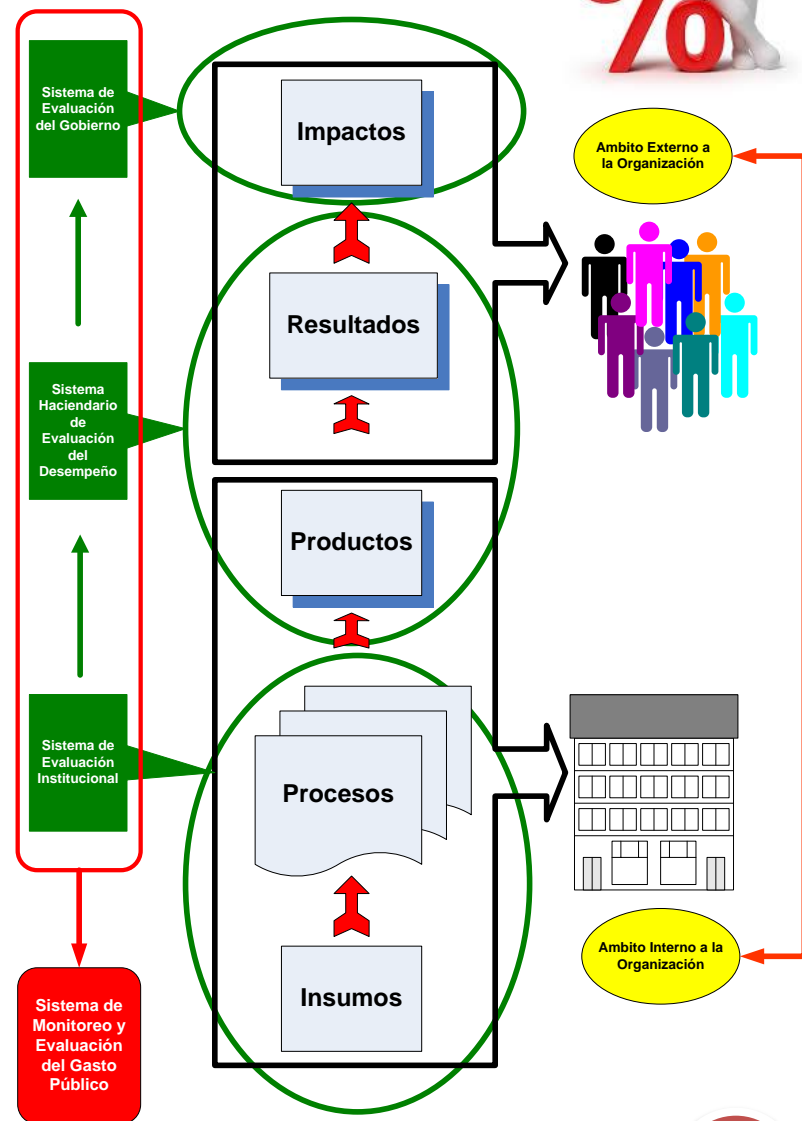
%

Sistema de Evaluación del Gobierno

Sistema Hacendario de Evaluación del Desempeño

Sistema de Evaluación Institucional

Sistema de Monitoreo y Evaluación del Gasto Público

Impactos

Resultados

Productos

Procesos

Insumos

Ambito Externo a la Organización

Ambito Interno a la Organización